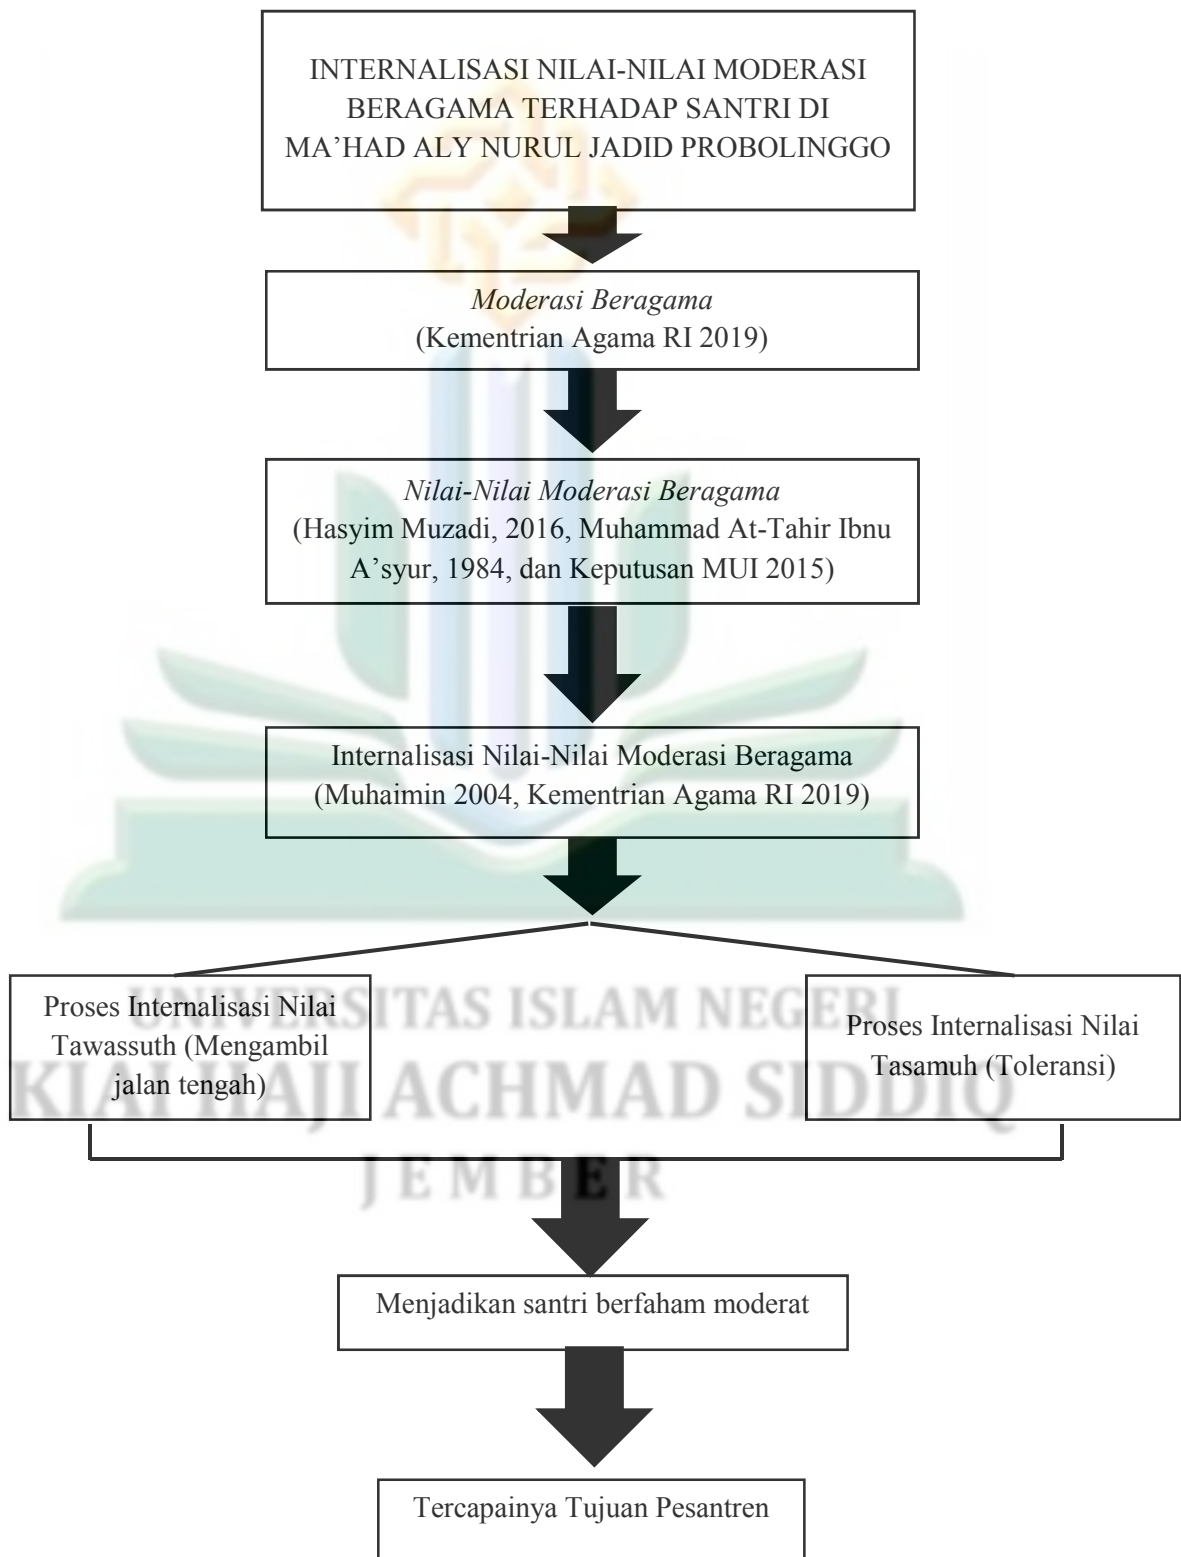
INTERNALISASI NILAI-NILAI MODERASI BERAGAMA TERHADAP SANTRI DI MA'HAD ALY NURUL JADID PROBOLINGGO

Moderasi Beragama
(Kementrian Agama RI 2019)

Nilai-Nilai Moderasi Beragama
(Hasyim Muzadi, 2016, Muhammad At-Tahir Ibnu A'syur, 1984, dan Keputusan MUI 2015)

Internalisasi Nilai-Nilai Moderasi Beragama
(Muhaimin 2004, Kementrian Agama RI 2019)

Proses Internalisasi Nilai Tawassuth (Mengambil jalan tengah)

Proses Internalisasi Nilai Tasamuh (Toleransi)

UNIVERSITAS ISLAM NEGERI
KIAI HAJI ACHMAD SIDDIQ
JEMBER

Menjadikan santri berfaham moderat

Tercapainya Tujuan Pesantren